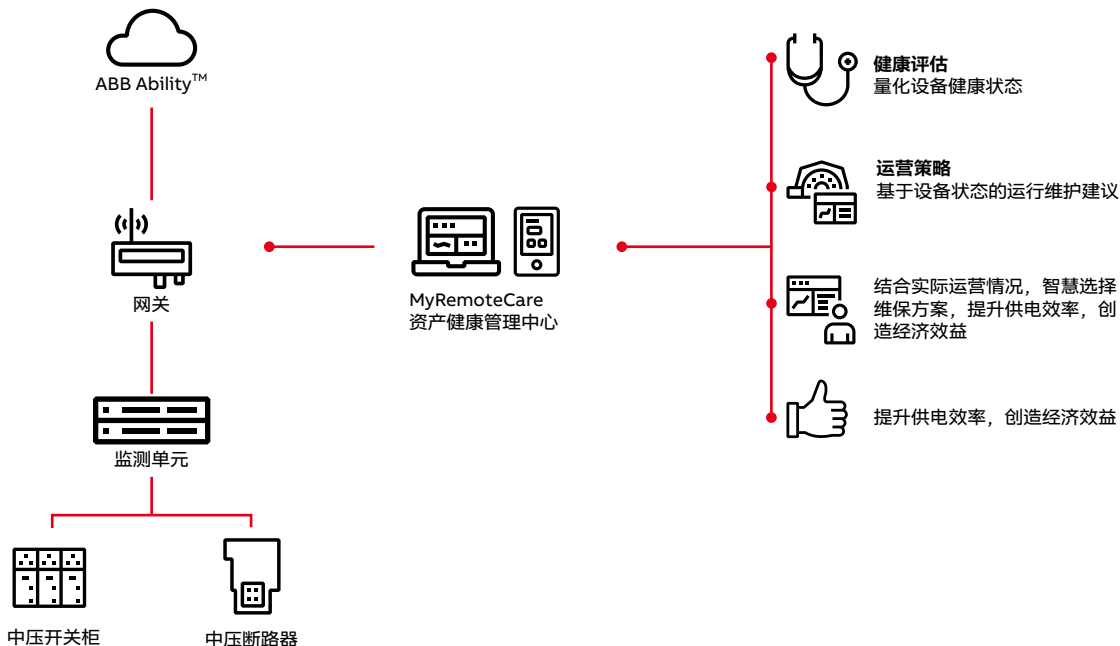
ABB Ability$^{TM}$

网关

监测单元

中压开关柜

中压断路器

MyRemoteCare
资产健康管理中心

**健康评估**
量化设备健康状态

**运营策略**
基于设备状态的运行维护建议

结合实际运营情况，智慧选择维保方案，提升供电效率，创造经济效益

提升供电效率，创造经济效益